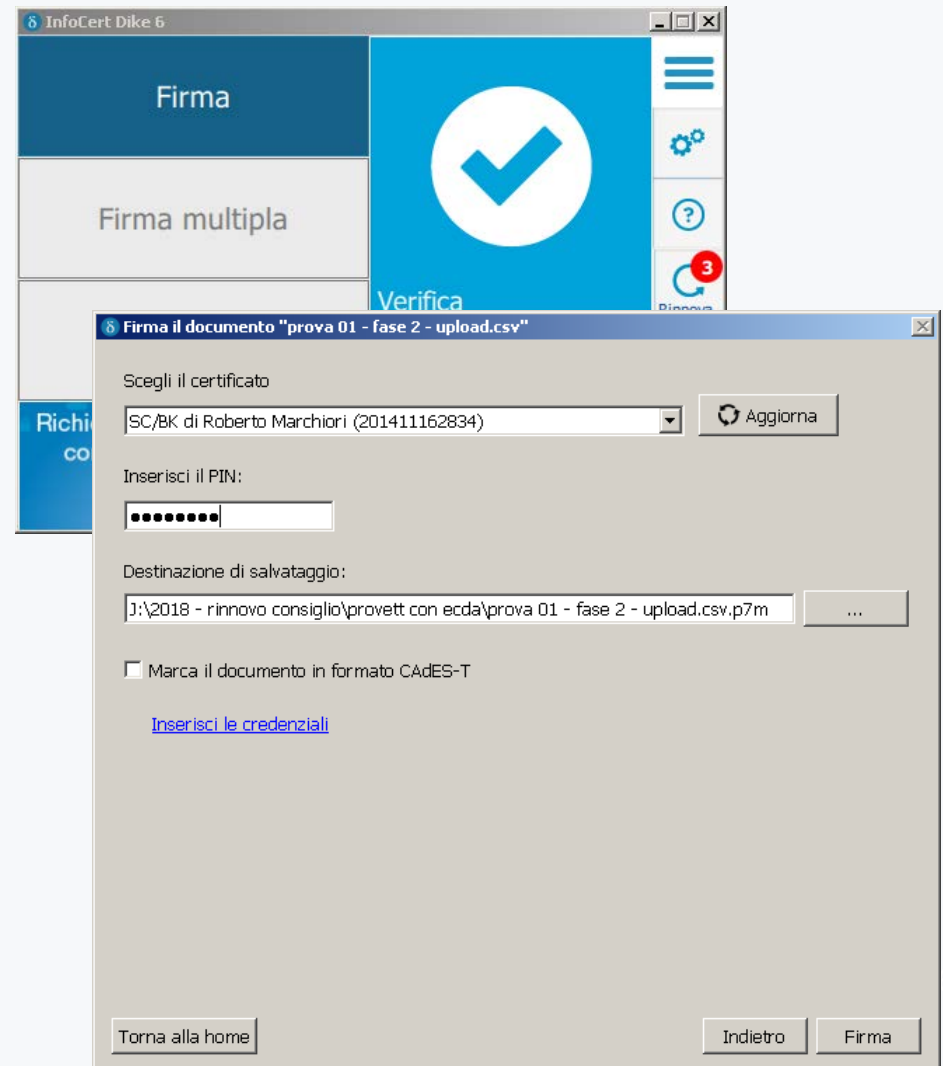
InfoCert Dike 6

Firma

Firma multipla

Verifica

3

Rinnova

Richi

co

Firma il documento "prova 01 - fase 2 - upload.csv"

Scegli il certificato

SC/BK di Roberto Marchiori (201411162834)

Aggiorna

Inserisci il PIN:

••••••••

Destinazione di salvataggio:

J:\2018 - rinnovo consiglio\provett con ecda\prova 01 - fase 2 - upload.csv.p7m

...

Marca il documento in formato CAdES-T

Inserisci le credenziali

Torna alla home

Indietro

Firma